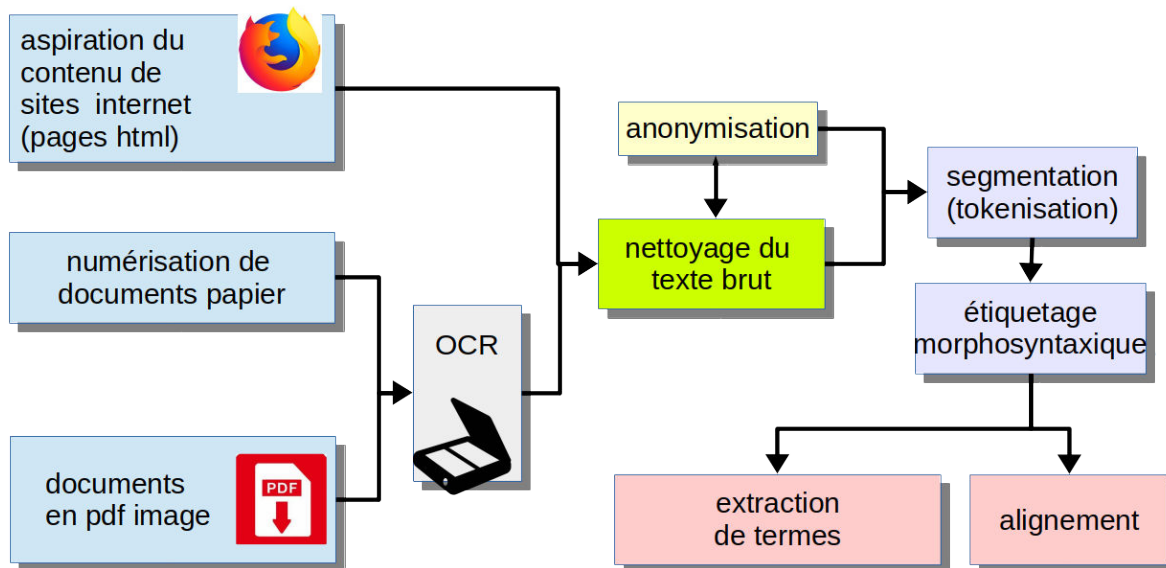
aspiration du contenu de sites internet (pages html)

numérisation de documents papier

documents en pdf image

PDF

OCR

anonymisation

nettoyage du texte brut

segmentation (tokenisation)

étiquetage morphosyntaxique

extraction de termes

alignement